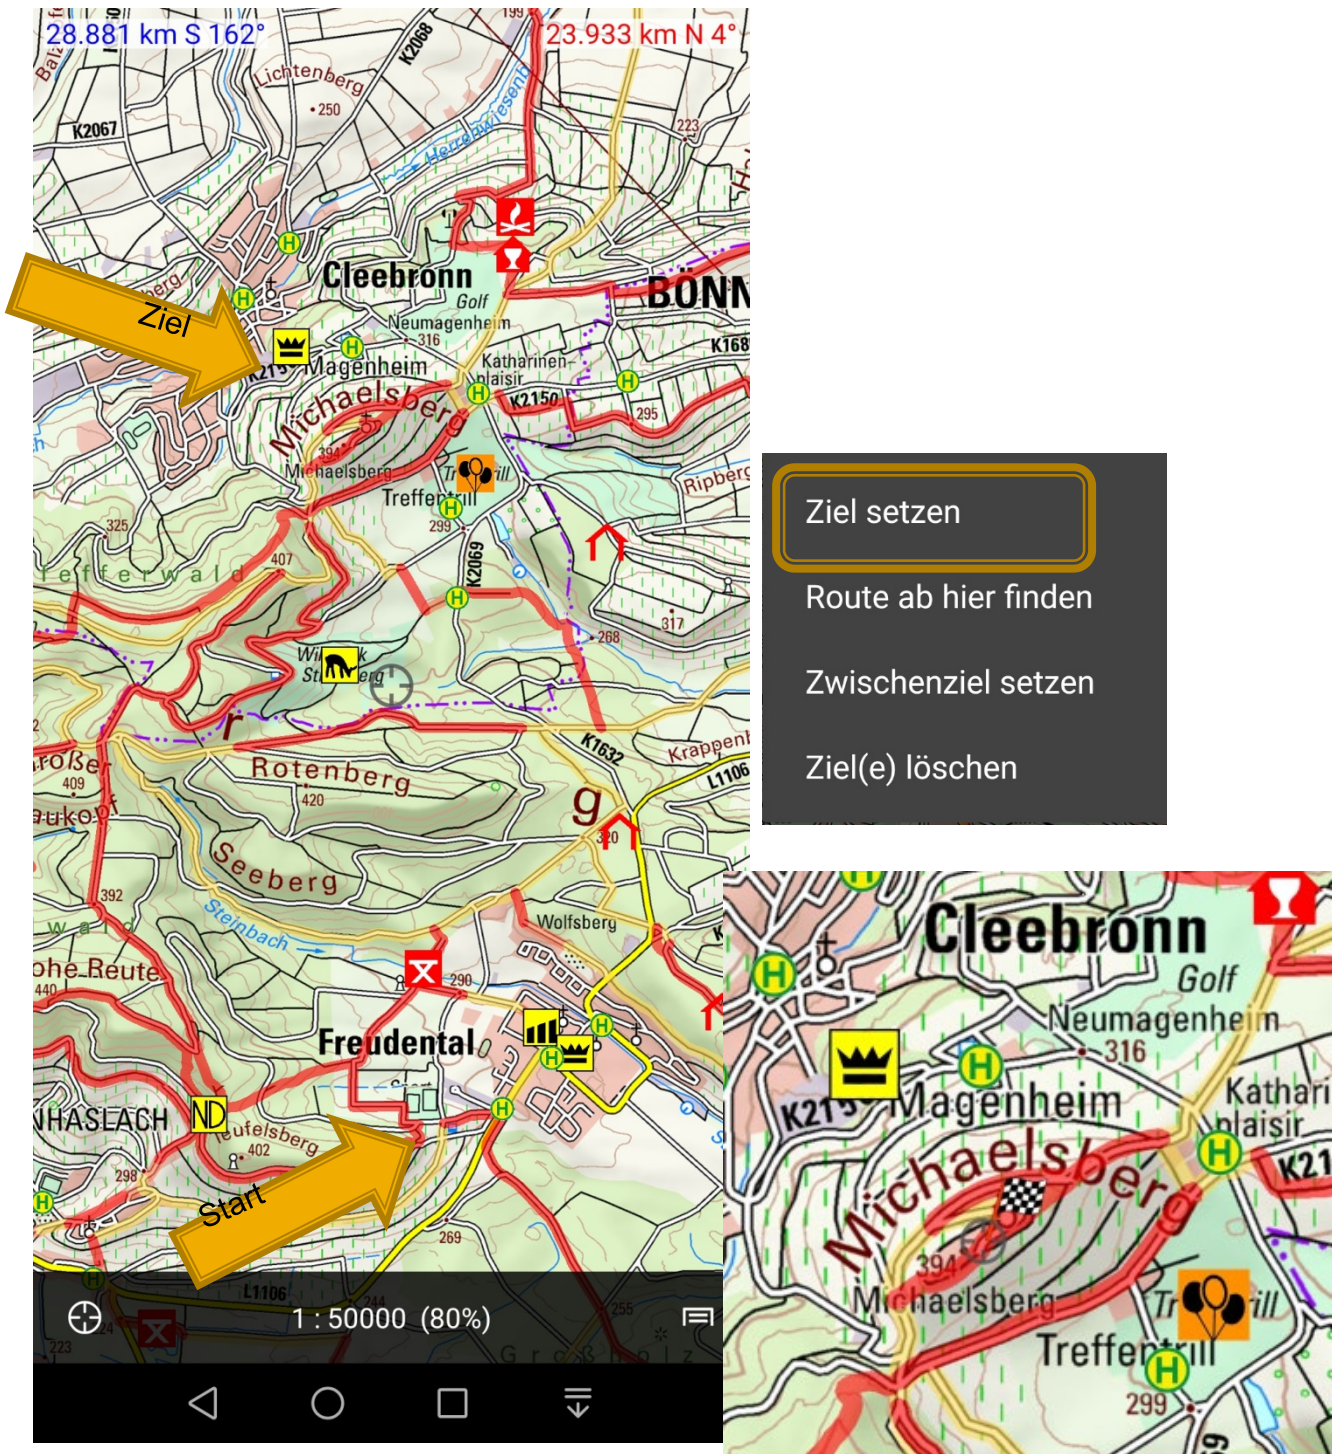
28.881 km S 162°

23.933 km N 4°

Lichtenberg
250
K2067
K2068
Herrenwiesensee
223
Cleebronn
Golf
Neumagenheim
316
BÖNN
K168
Ziel
Magenheim
Katharinenplaisir
K2150
295
Michaelsberg
Michaelsberg
394
Treffentrill
299
Ripberg
325
407
K2069
Pfefferwald
268
317
Wildpark Stromberg
Rotenberg
420
K1632
Krappen
L1106
409
392
Seeberg
Steinbach
Wolfsberg
Hohe Reute
440
290
Freudental
HASLACH
Teufelsberg
402
298
Start
269
L1106
255
223
1 : 50000 (80%)

Ziel setzen
Route ab hier finden
Zwischenziel setzen
Ziel(e) löschen

Cleebronn
Golf
Neumagenheim
316
K21
Magenheim
Katharinenplaisir
K21
Michaelsberg
394
Michaelsberg
Treffentrill
299